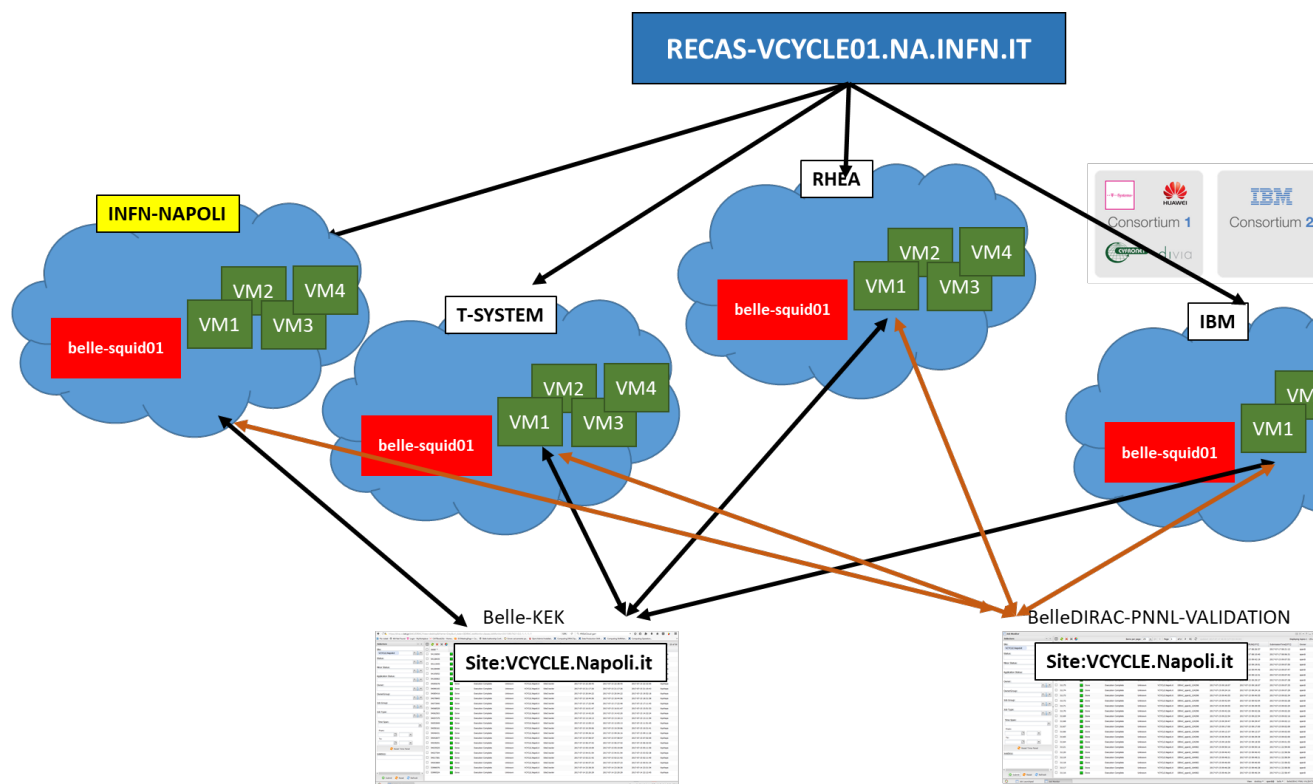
RECAS-VCYCLE01.NA.INFN.IT

INFN-NAPOLI
VM2 VM4
VM1 VM3
belle-squid01

T-SYSTEM
VM2 VM4
VM1 VM3
belle-squid01

RHEA
VM2 VM4
VM1 VM3
belle-squid01

Consortium 1
Consortium 2

IBM
VM
VM1
belle-squid01

Belle-KEK
Site:VCYCLE.Napoli.it

BelleDIRAC-PNNL-VALIDATION
Site:VCYCLE.Napoli.it